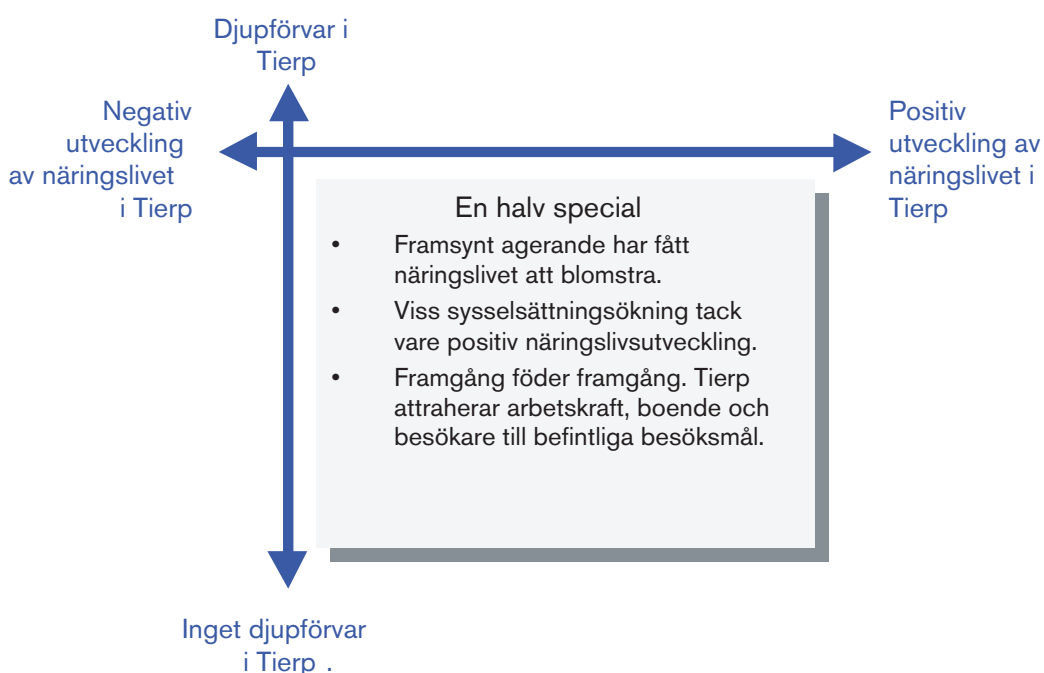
Djupförvar i Tierp

Negativ utveckling av näringslivet i Tierp

Positiv utveckling av näringslivet i Tierp

En halv special

• Framsynt agerande har fått näringslivet att blomstra.
• Viss sysselsättningsökning tack vare positiv näringslivsutveckling.
• Framgång föder framgång. Tierp attraherar arbetskraft, boende och besökare till befintliga besöksmål.

Inget djupförvar i Tierp .